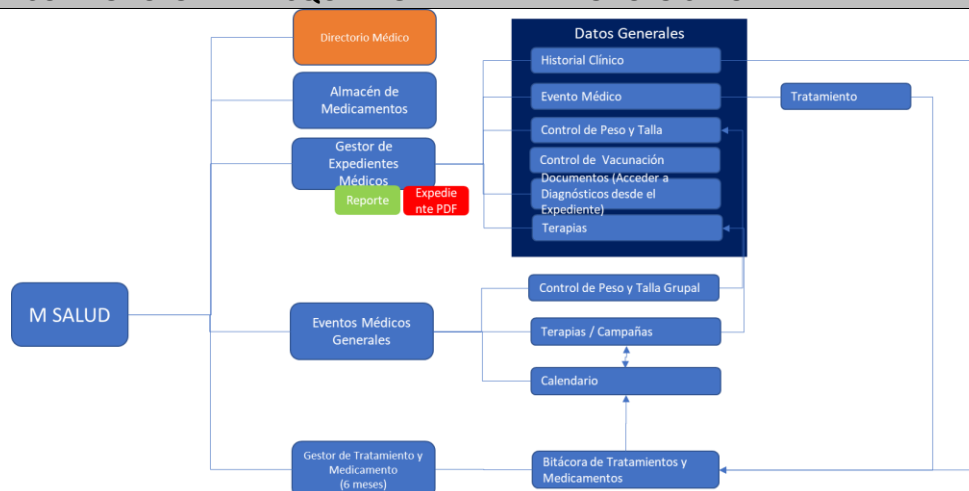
Directorio Médico

Almacén de Medicamentos

Gestor de Expedientes Médicos

Reporte

Expediente PDF

Datos Generales

Historial Clínico

Evento Médico

Tratamiento

Control de Peso y Talla

Control de Vacunación

Documentos (Acceder a Diagnósticos desde el Expediente)

Terapias

M SALUD

Control de Peso y Talla Grupal

Eventos Médicos Generales

Terapias / Campañas

Calendario

Gestor de Tratamiento y Medicamento (6 meses)

Bitácora de Tratamientos y Medicamentos